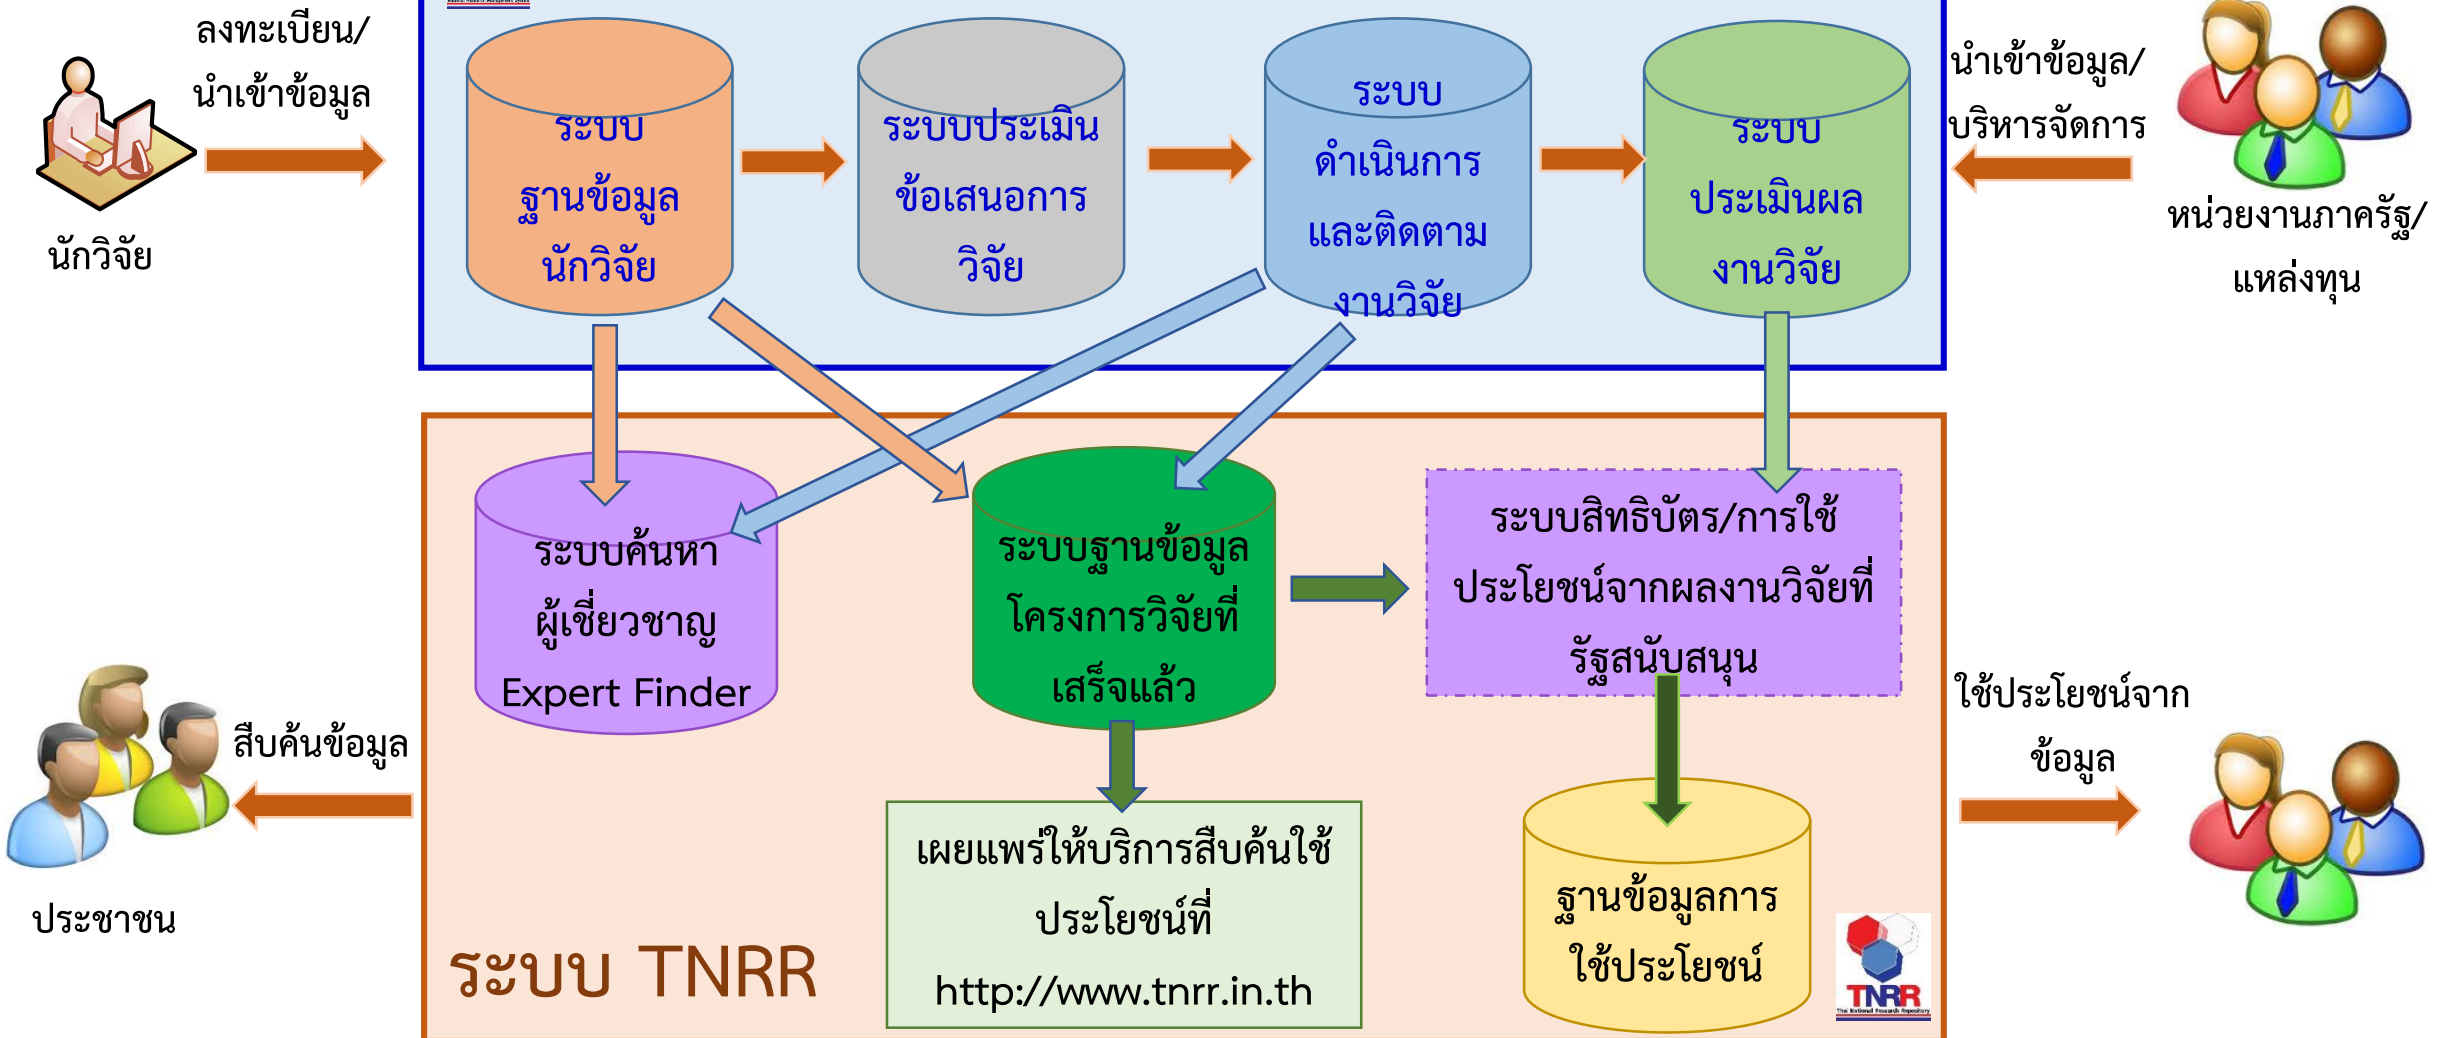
ลงทะเบียน/
นำเข้าข้อมูล

นักวิจัย

ระบบ
ฐานข้อมูล
นักวิจัย

ระบบประเมิน
ข้อเสนอการ
วิจัย

ระบบ
ดำเนินการ
และติดตาม
งานวิจัย

ระบบ
ประเมินผล
งานวิจัย

นำเข้าข้อมูล/
บริหารจัดการ

หน่วยงานภาครัฐ/
แหล่งทุน

ระบบค้นหา
ผู้เชี่ยวชาญ
Expert Finder

ระบบฐานข้อมูล
โครงการวิจัยที่
เสร็จแล้ว

ระบบสิทธิบัตร/การใช้
ประโยชน์จากผลงานวิจัยที่
รัฐสนับสนุน

ใช้ประโยชน์จาก
ข้อมูล

สืบค้นข้อมูล

ประชาชน

เผยแพร่ให้บริการสืบค้นใช้
ประโยชน์ที่
http://www.tnrr.in.th

ฐานข้อมูลการ
ใช้ประโยชน์

ระบบ TNRR

TNRR